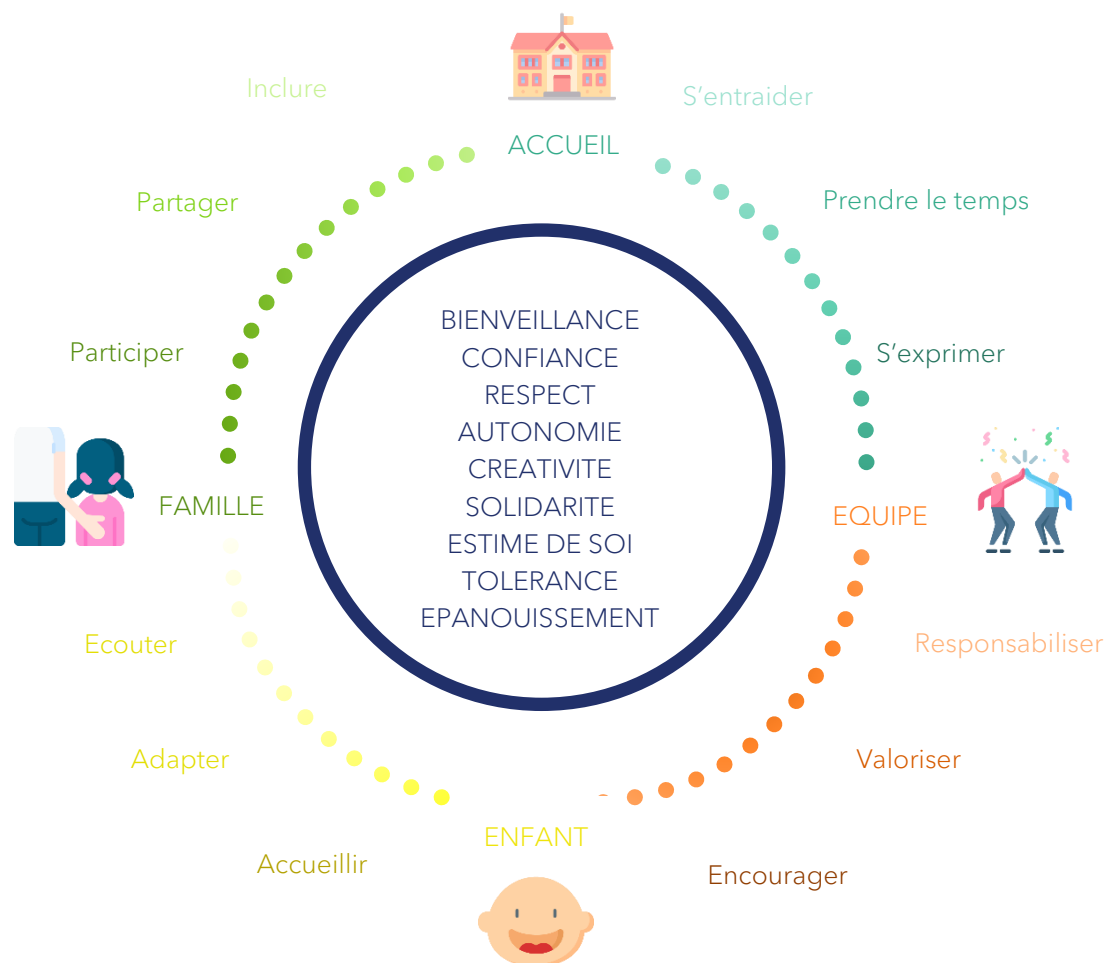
Inclure

ACCUEIL

S'entraider

Prendre le temps

Partager

S'exprimer

Participer

BIENVEILLANCE
CONFIANCE
RESPECT
AUTONOMIE
CREATIVITE
SOLIDARITE
ESTIME DE SOI
TOLERANCE
EPANOUISSEMENT

FAMILLE

EQUIPE

Ecouter

Responsabiliser

Adapter

Valoriser

ENFANT

Accueillir

Encourager